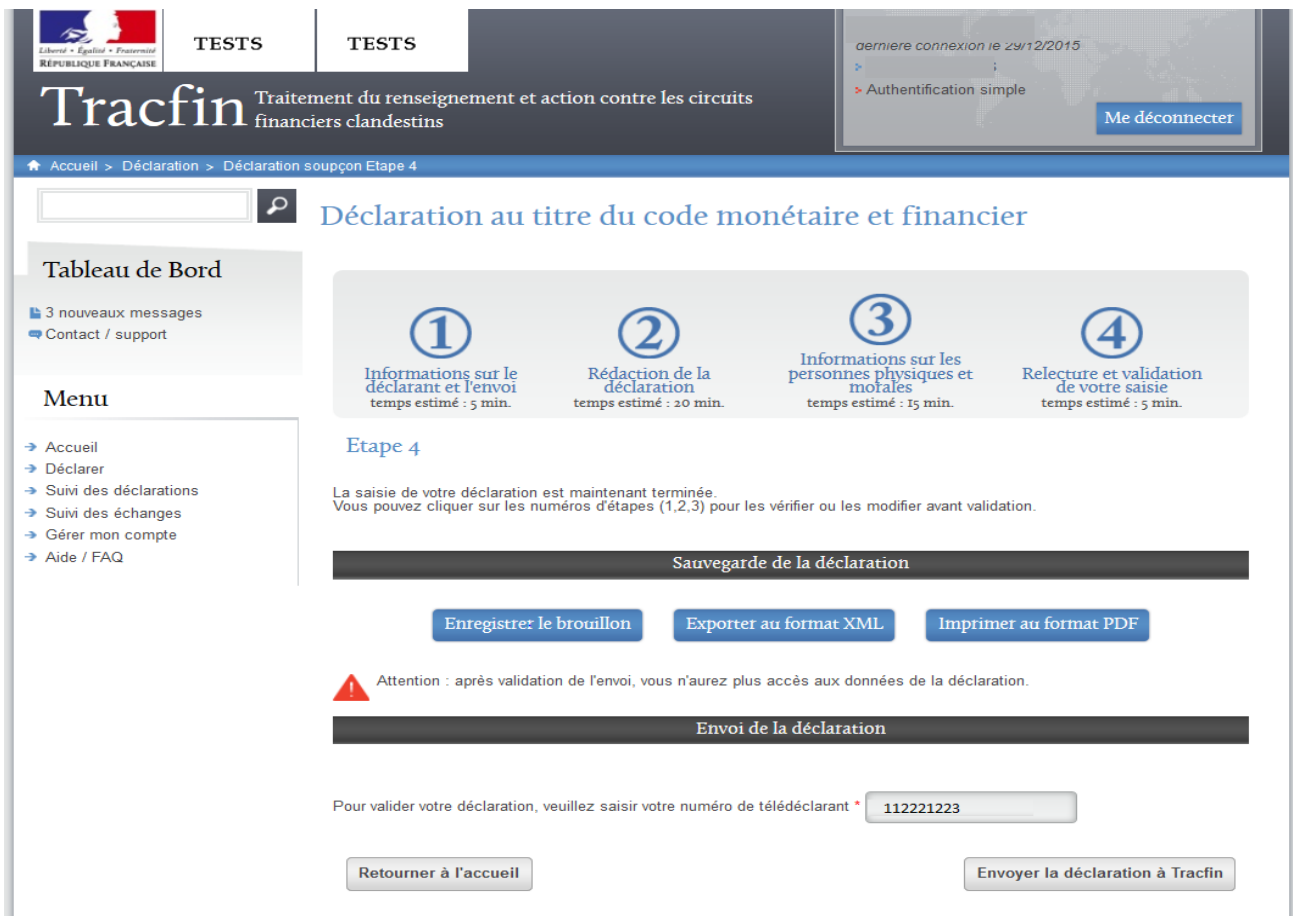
Liberté • Égalité • Fraternité
RÉPUBLIQUE FRANÇAISE

TESTS

TESTS

dernière connexion le 29/12/2015

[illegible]

> Authentification simple

Me déconnecter

Tracfin Traitement du renseignement et action contre les circuits financiers clandestins

Accueil > Déclaration > Déclaration soupçon Etape 4

Déclaration au titre du code monétaire et financier

Tableau de Bord

3 nouveaux messages
Contact / support

Menu

Accueil
Déclarer
Suivi des déclarations
Suivi des échanges
Gérer mon compte
Aide / FAQ

1
Informations sur le déclarant et l'envoi
temps estimé : 5 min.

2
Rédaction de la déclaration
temps estimé : 20 min.

3
Informations sur les personnes physiques et morales
temps estimé : 15 min.

4
Relecture et validation de votre saisie
temps estimé : 5 min.

Etape 4

La saisie de votre déclaration est maintenant terminée.
Vous pouvez cliquer sur les numéros d'étapes (1,2,3) pour les vérifier ou les modifier avant validation.

Sauvegarde de la déclaration

Enregistrer le brouillon

Exporter au format XML

Imprimer au format PDF

Attention : après validation de l'envoi, vous n'aurez plus accès aux données de la déclaration.

Envoi de la déclaration

Pour valider votre déclaration, veuillez saisir votre numéro de télédéclarant * 112221223

Retourner à l'accueil

Envoyer la déclaration à Tracfin